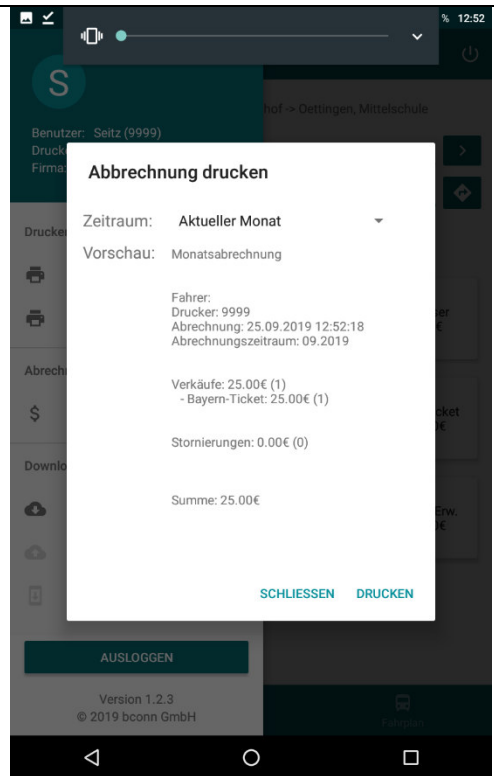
% 12:52

S

Benutzer: Seitz (9999)
Druck
Firma

hof -> Oettingen, Mittelschule

Drucker

Abrech

Downlo

Abbrechnung drucken

Zeitraum: Aktueller Monat

Vorschau: Monatsabrechnung

Fahrer:
Drucker: 9999
Abrechnung: 25.09.2019 12:52:18
Abrechnungszeitraum: 09.2019

Verkäufe: 25.00€ (1)
- Bayern-Ticket: 25.00€ (1)

Stornierungen: 0.00€ (0)

Summe: 25.00€

SCHLIESSEN DRUCKEN

ser
€

cket
0€

Erw.
0€

AUSLOGGEN

Version 1.2.3
© 2019 bconn GmbH

Fahrplan